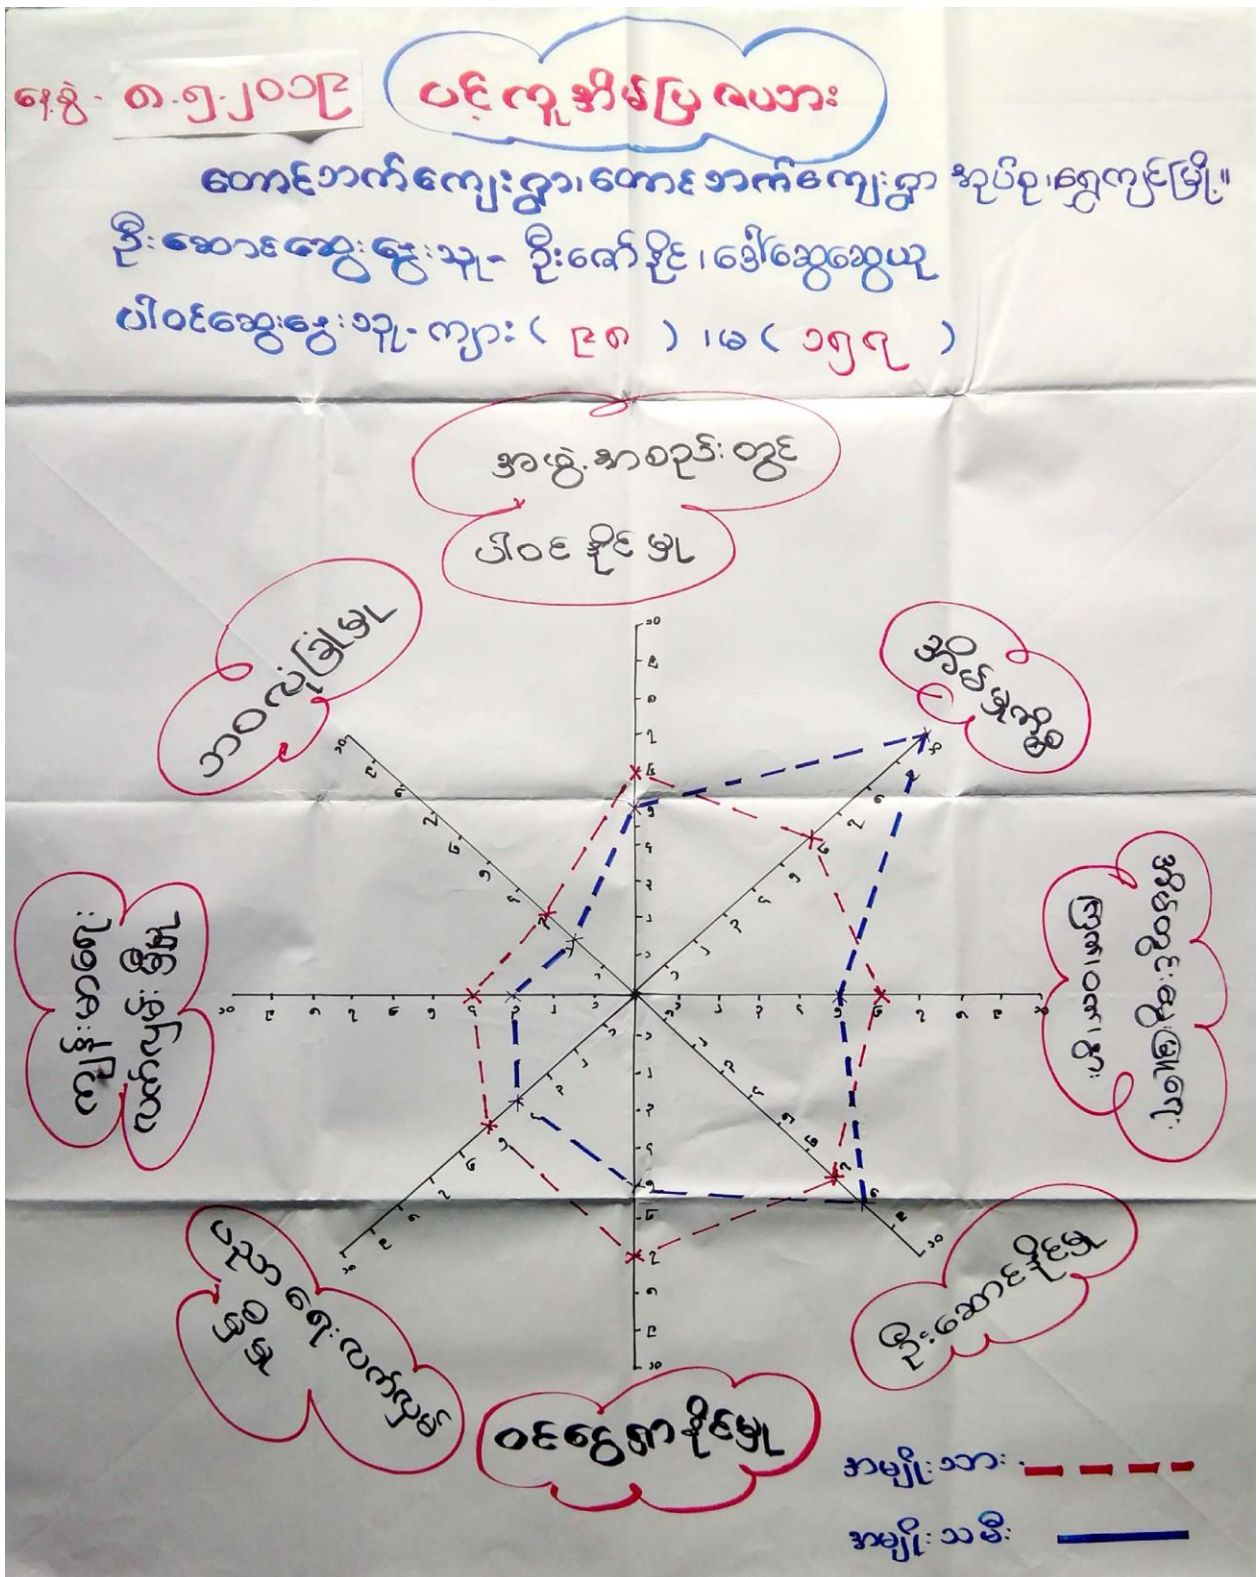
ရက်စွဲ - ၈.၅.၂၀၁၉ ပင့်ကူအိမ်ပုံစံပြဇယား

တောင်ဘက်ကျေးရွာ၊ တောင်ဘက်ကျေးရွာ အုပ်စု၊ ရွှေကျင်မြို့။

ဦးဆောင်ဆွေးနွေးသူ - ဦးဇော်ခိုင်၊ ဒေါ်ဆွေဆွေယု

ပါဝင်ဆွေးနွေးသူ - ကျား ( ၄၈ ) ၊ မ ( ၁၅၇ )

အဖွဲ့အစည်းတွင် ပါဝင်နိုင်မှု

အိမ်မှုကိစ္စ

အိမ်ထောင်စုအတွင်း ငွေကြေး၊ ဝင်ငွေ၊ ထွက်ငွေ စီမံခြင်း

ဦးဆောင်နိုင်မှု

ဝင်ငွေရှာနိုင်မှု

ပညာရေး လက်လှမ်းမှီမှု

ကျန်းမာရေး လက်လှမ်းမှီမှု

ဘဝလုံခြုံမှု

အမျိုးသား

အမျိုးသမီး